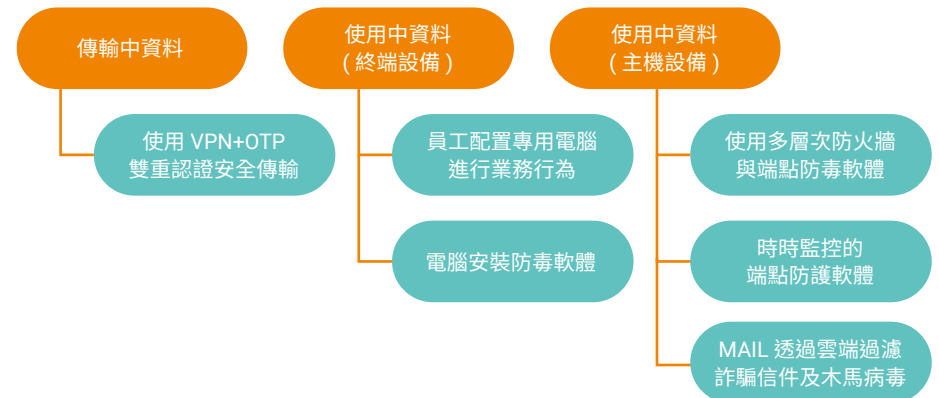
傳輸中資料

使用 VPN+OTP
雙重認證安全傳輸

使用中資料
( 終端設備 )

員工配置專用電腦
進行業務行為

電腦安裝防毒軟體

使用中資料
( 主機設備 )

使用多層次防火牆
與端點防毒軟體

時時監控的
端點防護軟體

MAIL 透過雲端過濾
詐騙信件及木馬病毒